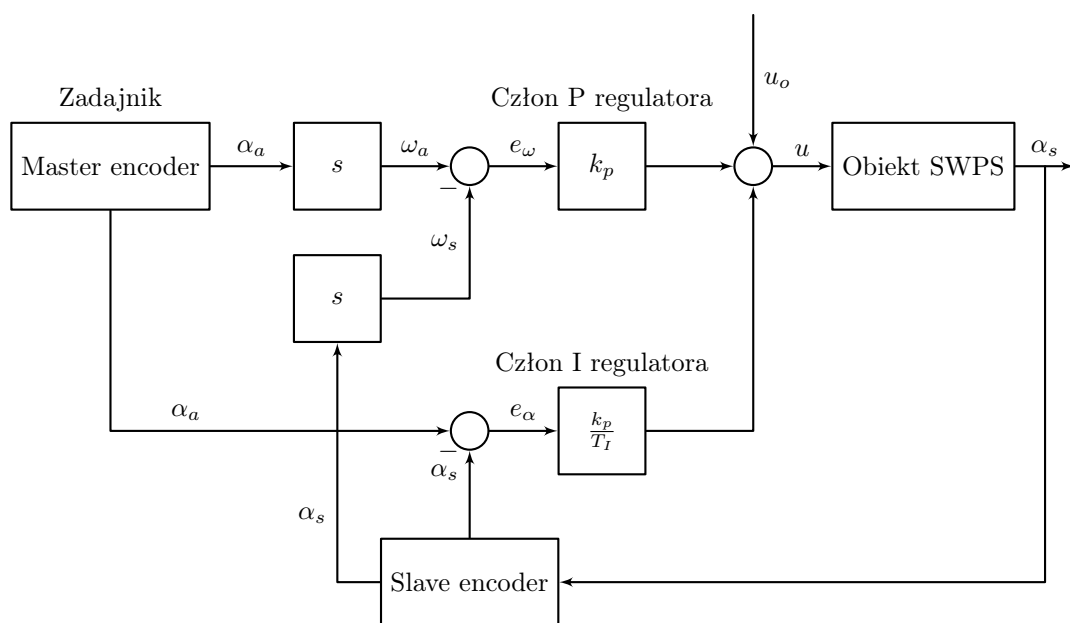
$u_o$

Zadajnik

Człon P regulatora

Master encoder

$\alpha_a$

$s$

$\omega_a$

$e_\omega$

$k_p$

$u$

Obiekt SWPS

$\alpha_s$

$-$

$\omega_s$

$s$

Człon I regulatora

$\alpha_a$

$e_\alpha$

$\frac{k_p}{T_I}$

$-$

$\alpha_s$

$\alpha_s$

Slave encoder